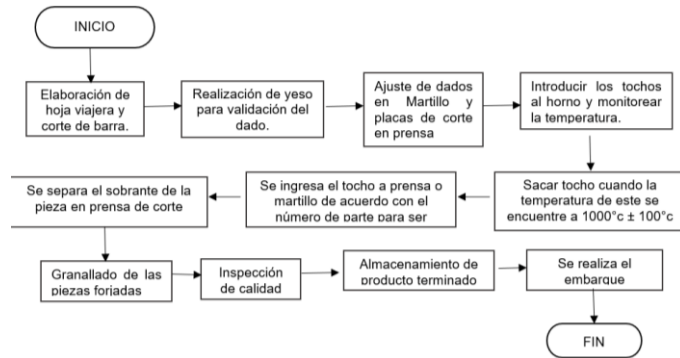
INICIO

Elaboración de hoja viajera y corte de barra.

Realización de yeso para validación del dado.

Ajuste de dados en Martillo y placas de corte en prensa

Introducir los tochos al horno y monitorear la temperatura.

Sacar tocho cuando la temperatura de este se encuentre a 1000°c ± 100°c

Se ingresa el tocho a prensa o martillo de acuerdo con el número de parte para ser

Se separa el sobrante de la pieza en prensa de corte

Granallado de las piezas forjadas

Inspección de calidad

Almacenamiento de producto terminado

Se realiza el embarque

FIN